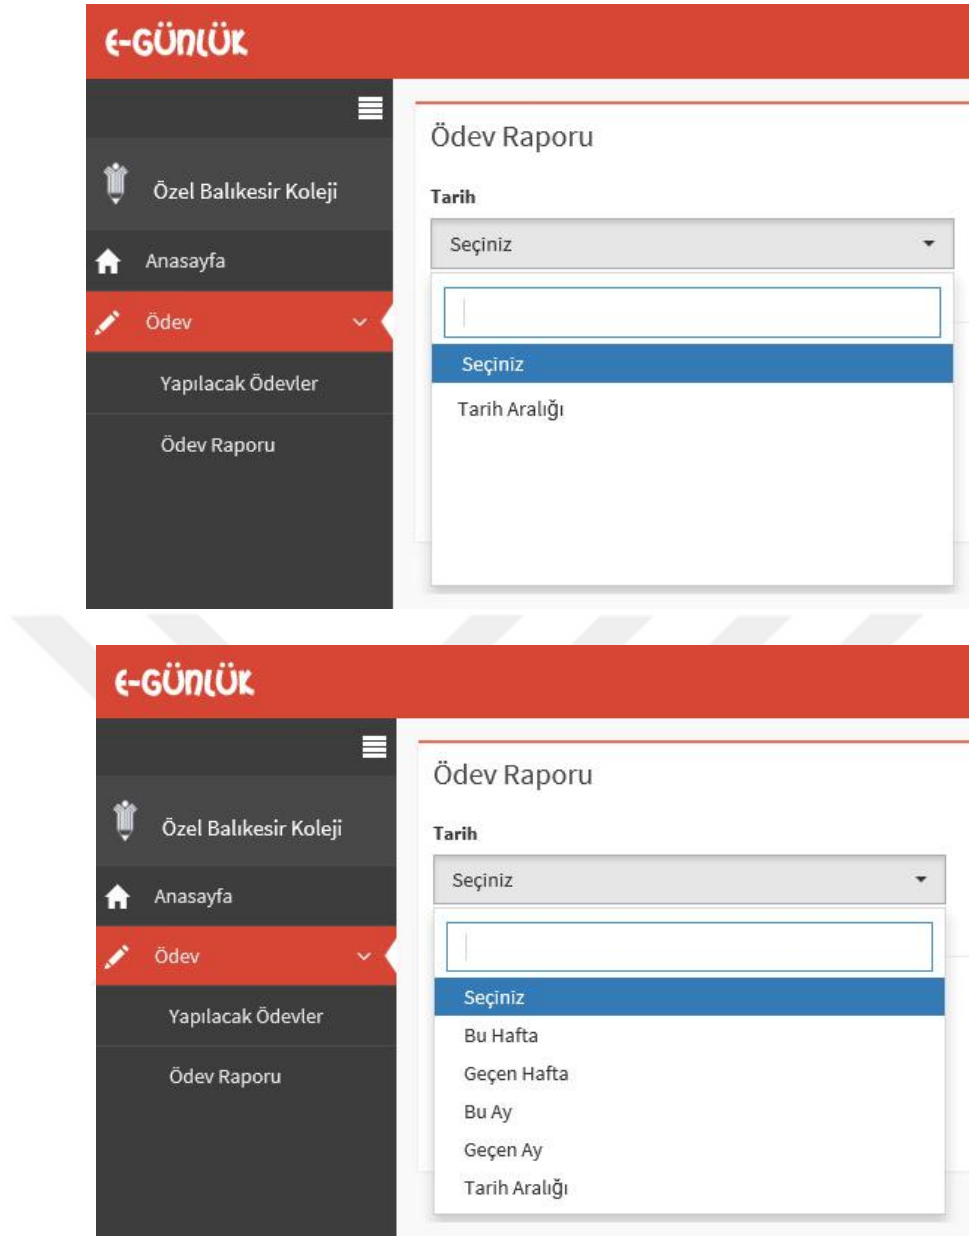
E-GÜNLÜK

Özel Balıkesir Koleji

Anasayfa

Ödev

Yapılacak Ödevler

Ödev Raporu

Ödev Raporu

Tarih

Seçiniz

Seçiniz

Tarih Aralığı

E-GÜNLÜK

Özel Balıkesir Koleji

Anasayfa

Ödev

Yapılacak Ödevler

Ödev Raporu

Ödev Raporu

Tarih

Seçiniz

Seçiniz

Bu Hafta

Geçen Hafta

Bu Ay

Geçen Ay

Tarih Aralığı